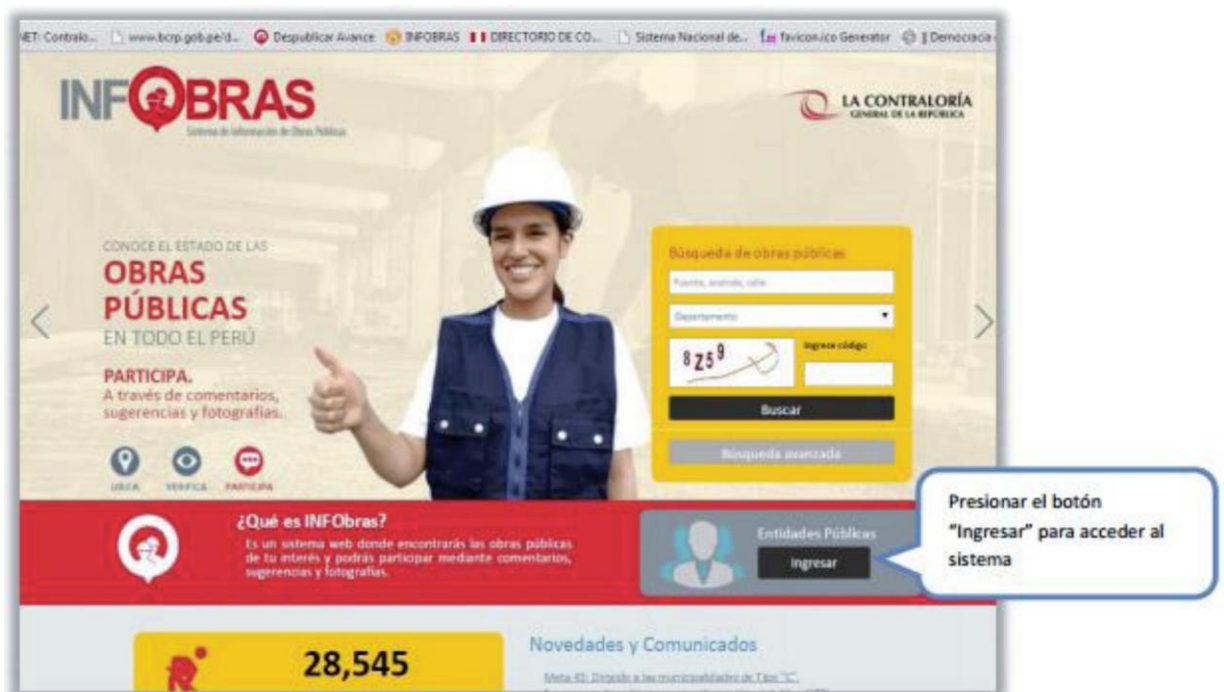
NET: Contralo... www.bcrp.gob.pe/d... Despublicar Avance INFOBRAS DIRECTORIO DE CO... Sistema Nacional de... favicon.ico Generator || Democracia

INFOBRAS
Sistema de Información de Obras Públicas

LA CONTRALORÍA
GENERAL DE LA REPÚBLICA

CONOCE EL ESTADO DE LAS
OBRAS PÚBLICAS
EN TODO EL PERÚ

PARTICIPA.
A través de comentarios, sugerencias y fotografías.

UBICA VERIFICA PARTICIPA

Búsqueda de obras públicas
Puente, avenida, calle
Departamento
Ingrese código
8Z59
Buscar
Búsqueda avanzada

¿Qué es INFObras?
Es un sistema web donde encontrarás las obras públicas de tu interés y podrás participar mediante comentarios, sugerencias y fotografías.

Entidades Públicas
Ingresar

Presionar el botón "Ingresar" para acceder al sistema

28,545

Novedades y Comunicados
Meta 43: Dirigido a las municipalidades de Tipo "C"
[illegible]